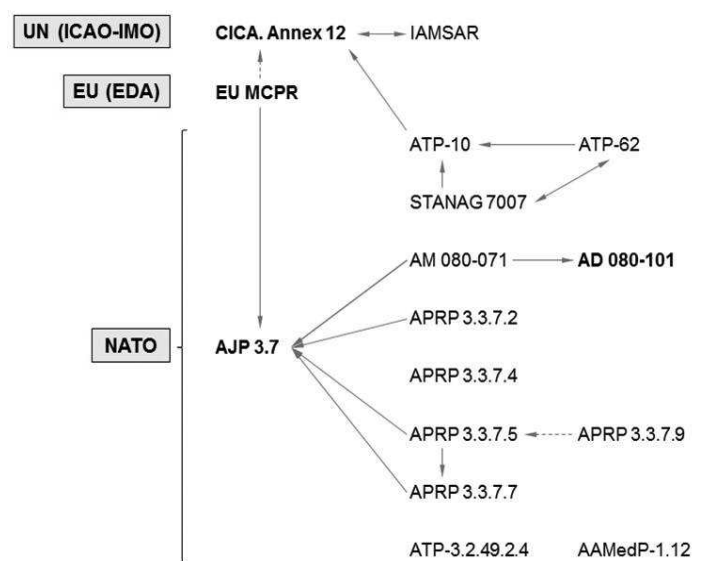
UN (ICAO-IMO)
CICA. Annex 12
IAMSAR

EU (EDA)
EU MCPR

ATP-10
ATP-62
STANAG 7007

AM 080-071
AD 080-101

NATO
AJP 3.7

APRP 3.3.7.2
APRP 3.3.7.4
APRP 3.3.7.5
APRP 3.3.7.9
APRP 3.3.7.7

ATP-3.2.49.2.4
AAMedP-1.12